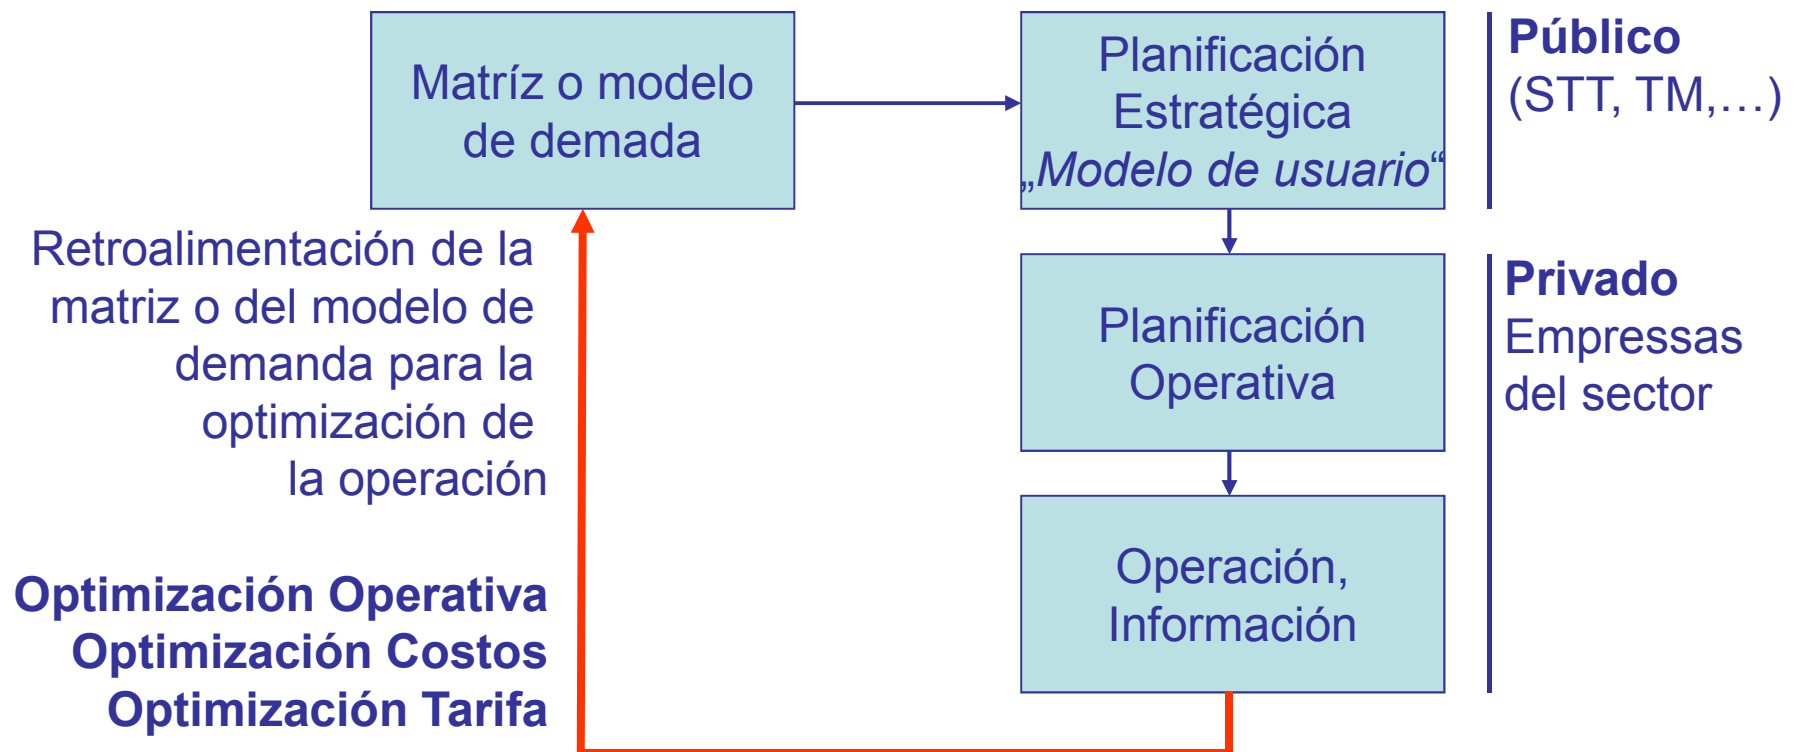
Matríz o modelo de demada

Planificación Estratégica „Modelo de usuario“

Público (STT, TM,…)

Retroalimentación de la matriz o del modelo de demanda para la optimización de la operación

Planificación Operativa

Privado Empressas del sector

Operación, Información

Optimización Operativa
Optimización Costos
Optimización Tarifa